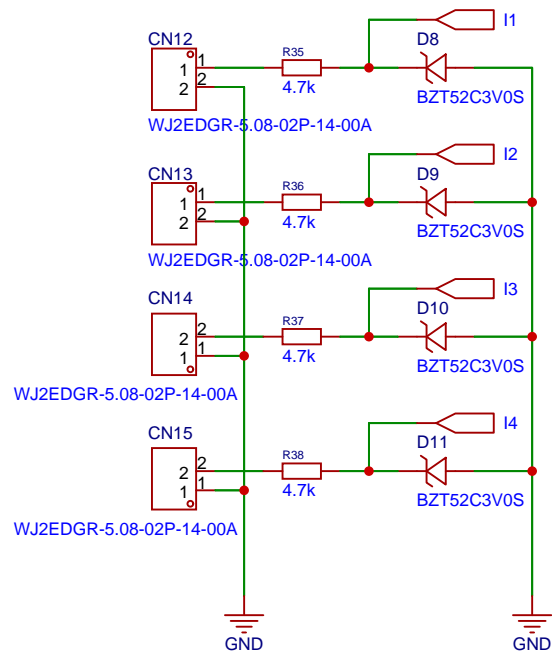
CN12
1
2
1
2
WJ2EDGR-5.08-02P-14-00A
R35
4.7k
I1
D8
BZT52C3V0S

CN13
1
2
1
2
WJ2EDGR-5.08-02P-14-00A
R36
4.7k
I2
D9
BZT52C3V0S

CN14
2
1
2
1
WJ2EDGR-5.08-02P-14-00A
R37
4.7k
I3
D10
BZT52C3V0S

CN15
2
1
2
1
WJ2EDGR-5.08-02P-14-00A
R38
4.7k
I4
D11
BZT52C3V0S

GND
GND